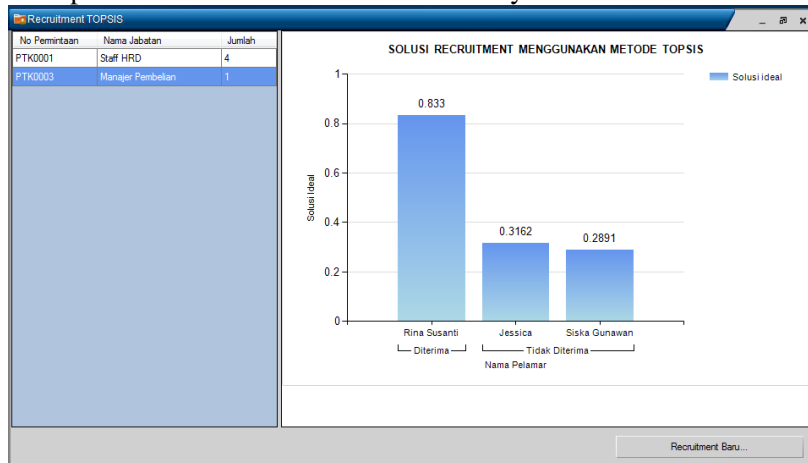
Recruitment TOPSIS

| No Permintaan | Nama Jabatan | Jumlah |
|---|---|---|
| PTK0001 | Staff HRD | 4 |
| PTK0003 | Manajer Pembelian | 1 |

SOLUSI RECRUITMENT MENGGUNAKAN METODE TOPSIS

Solusi ideal

1
0.8
0.6
0.4
0.2
0

Solusi Ideal

0.833
0.3162
0.2891

Rina Susanti
Jessica
Siska Gunawan

Diterima
Tidak Diterima
Nama Pelamar

Recruitment Baru...